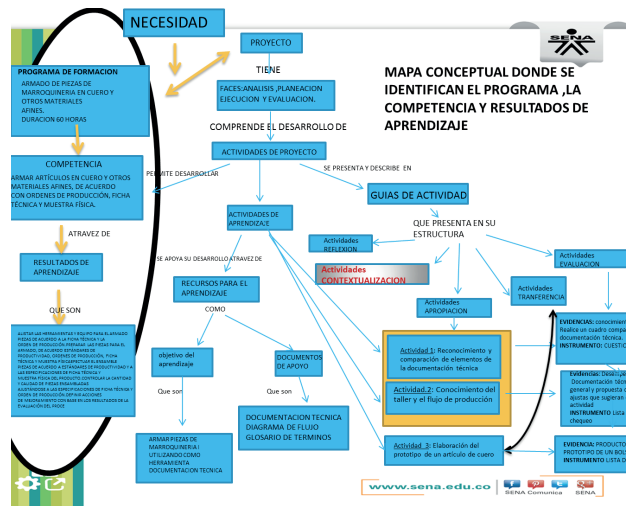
NECESIDAD

PROYECTO

TIENE

FACES:ANALISIS ,PLANEACION EJECUCION Y EVALUACION.

COMPRENDE EL DESARROLLO DE

MAPA CONCEPTUAL DONDE SE IDENTIFICAN EL PROGRAMA ,LA COMPETENCIA Y RESULTADOS DE APRENDIZAJE

PROGRAMA DE FORMACION
ARMADO DE PIEZAS DE MARROQUINERIA EN CUERO Y OTROS MATERIALES AFINES.
DURACION 60 HORAS

ACTIVIDADES DE PROYECTO

PERMITE DESARROLLAR

SE PRESENTA Y DESCRIBE EN

COMPETENCIA
ARMAR ARTÍCULOS EN CUERO Y OTROS MATERIALES AFINES, DE ACUERDO CON ORDENES DE PRODUCCIÓN, FICHA TÉCNICA Y MUESTRA FÍSICA.

GUIAS DE ACTIVIDAD

ACTIVIDADES DE APRENDIZAJE

QUE PRESENTA EN SU ESTRUCTURA

ATRAVEZ DE

Actividades REFLEXION

Actividades EVALUACION

RESULTADOS DE APRENDIZAJE

SE APOYA SU DESARROLLO ATRAVEZ DE

Actividades CONTEXTUALIZACION

RECURSOS PARA EL APRENDIZAJE

Actividades TRANFERENCIA

QUE SON

Actividades APROPIACION

COMO

EVIDENCIAS: conocimien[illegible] Realice un cuadro compa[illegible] documentación técnica. INSTRUMENTO: CUESTIO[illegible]

AJUSTAR LAS HERRAMIENTAS Y EQUIPO PARA EL ARMADO PIEZAS DE ACUERDO A LA FICHA TÉCNICA Y LA ORDEN DE PRODUCCIÓN. PREPARAR LAS PIEZAS PARA EL ARMADO, DE ACUERDO ESTÁNDARES DE PRODUCTIVIDAD, ORDEN DE PRODUCCIÓN, FICHA TÉCNICA Y MUESTRA FÍSICA ARMAR PIEZAS DE ACUERDO A ESTÁNDARES DE PRODUCTIVIDAD Y A LAS ESPECIFICACIONES DE FICHA TÉCNICA Y MUESTRA FÍSICA DEL PRODUCTO. CONTROLAR LA CANTIDAD Y CALIDAD DE PIEZAS ENSAMBLADAS AJUSTÁNDOSE A LAS ESPECIFICACIONES DE FICHA TÉCNICA Y ORDEN DE PRODUCCIÓN. DEFINIR ACCIONES DE MEJORAMIENTO CON BASE EN LOS RESULTADOS DE LA EVALUACIÓN DEL PROCE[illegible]

objetivo del aprendizaje

DOCUMENTOS DE APOYO

Actividad 1: Reconocimiento y comparación de elementos de la documentación técnica

Evidencias: Descr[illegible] Documentación técn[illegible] general y propuesta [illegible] ajustes que sugieran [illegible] actividad INSTRUMENTO Lista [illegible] chequeo

Actividad 2: Conocimiento del taller y el flujo de producción

Que son

Que son

DOCUMENTACION TECNICA DIAGRAMA DE FLUJO GLOSARIO DE TERMINOS

ARMAR PIEZAS DE MARROQUINERIA I UTILIZANDO COMO HERRAMIENTA DOCUMENTACION TECNICA

Actividad 3: Elaboración del prototipo de un artículo de cuero

EVIDENCIA: PRODUCTO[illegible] PROTOTIPO DE UN BOL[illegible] INSTRUMENTO LISTA D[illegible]

SENA

www.sena.edu.co

SENA Comunica

SENA